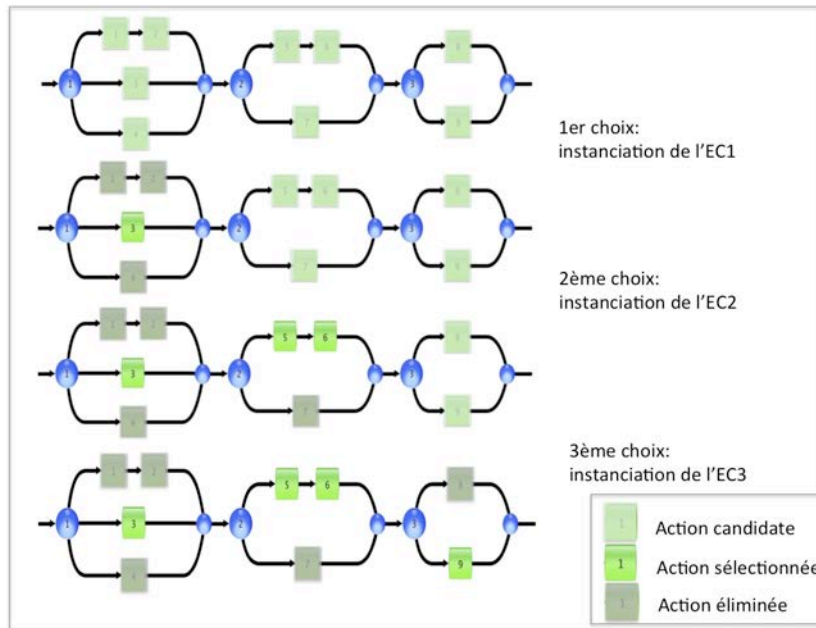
1er choix:
instanciation de l'EC1

2ème choix:
instanciation de l'EC2

3ème choix:
instanciation de l'EC3

1 1 2 3 4 2 5 6 7 3 8 9

1 3 2 3

1 3 2 5 6 3

1 3 2 5 6 3 9

| | |
|---|---|
| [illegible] | Action candidate |
| 1 | Action sélectionnée |
| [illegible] | Action éliminée |